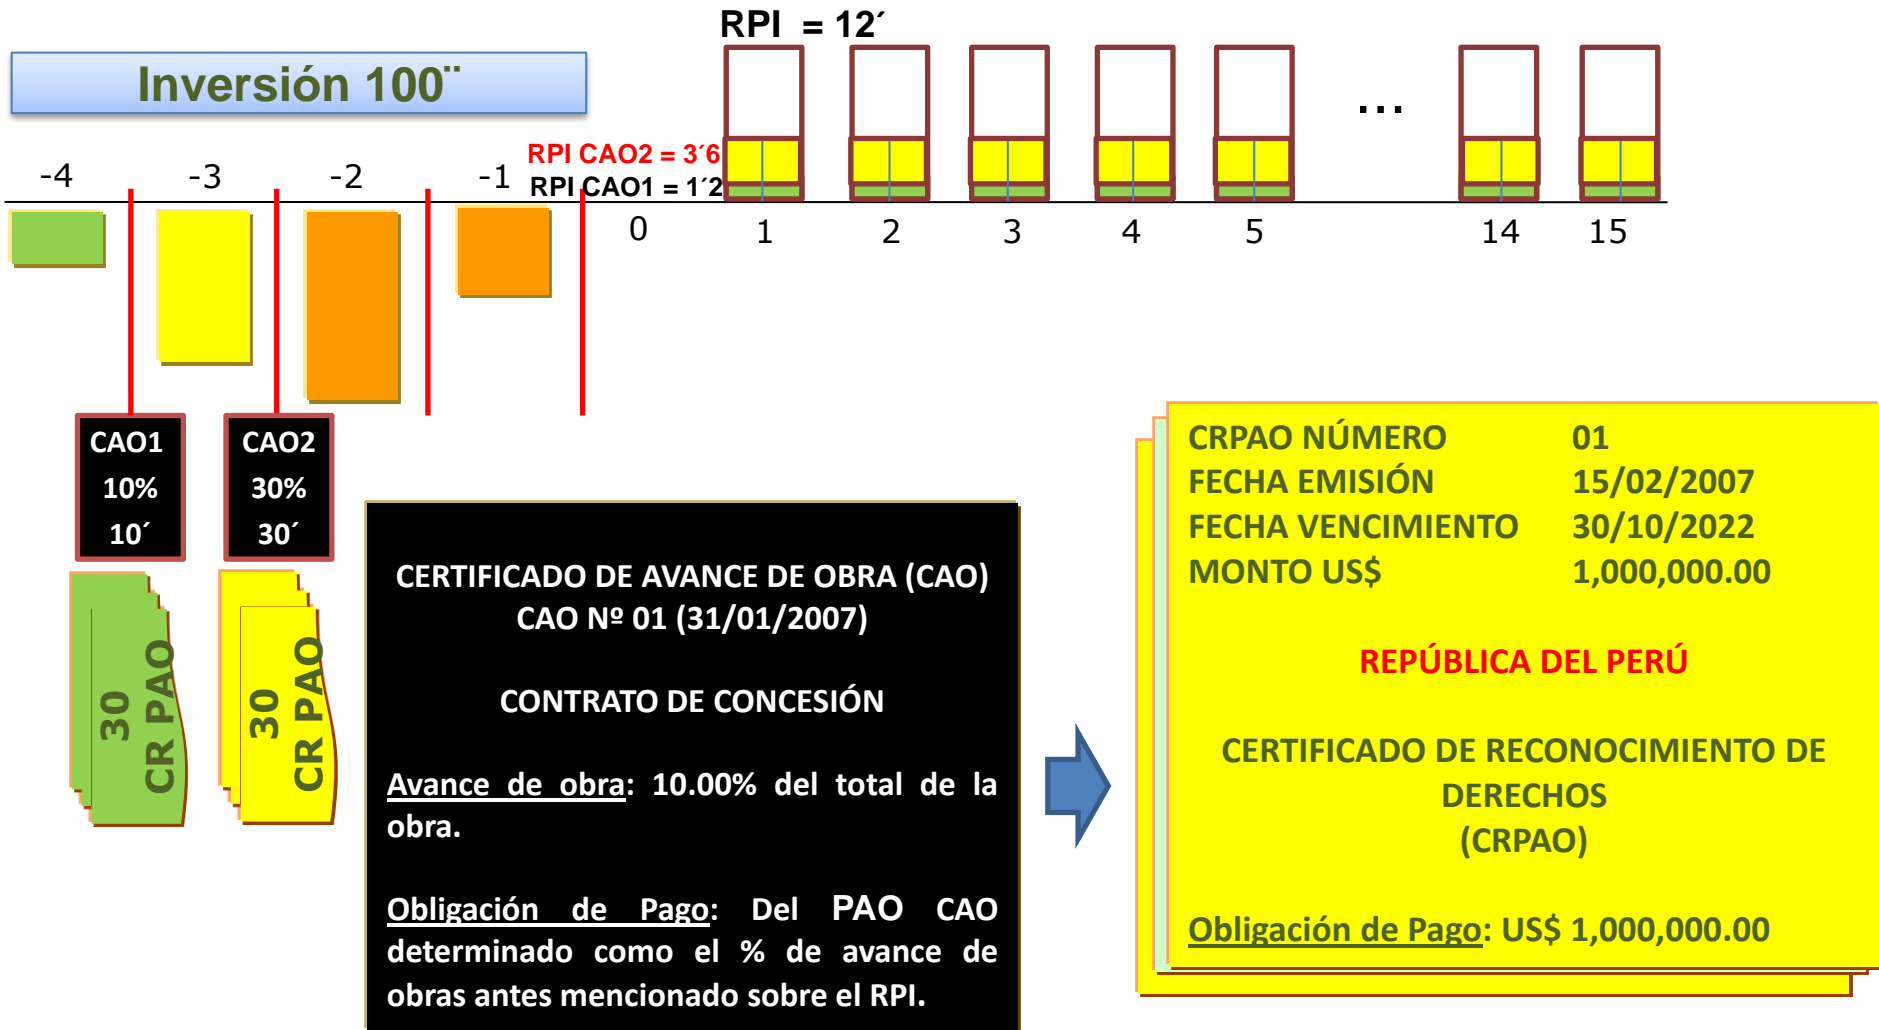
Inversión 100¨

RPI = 12´

-4 -3 -2 -1

RPI CAO2 = 3´6
RPI CAO1 = 1´2

0 1 2 3 4 5 … 14 15

CAO1
10%
10´

CAO2
30%
30´

30
CR PAO

30
CR PAO

CERTIFICADO DE AVANCE DE OBRA (CAO)
CAO Nº 01 (31/01/2007)

CONTRATO DE CONCESIÓN

Avance de obra: 10.00% del total de la obra.

Obligación de Pago: Del PAO CAO determinado como el % de avance de obras antes mencionado sobre el RPI.

| CRPAO NÚMERO | 01 |
|---|---|
| FECHA EMISIÓN | 15/02/2007 |
| FECHA VENCIMIENTO | 30/10/2022 |
| MONTO US$ | 1,000,000.00 |

REPÚBLICA DEL PERÚ

CERTIFICADO DE RECONOCIMIENTO DE DERECHOS
(CRPAO)

Obligación de Pago: US$ 1,000,000.00